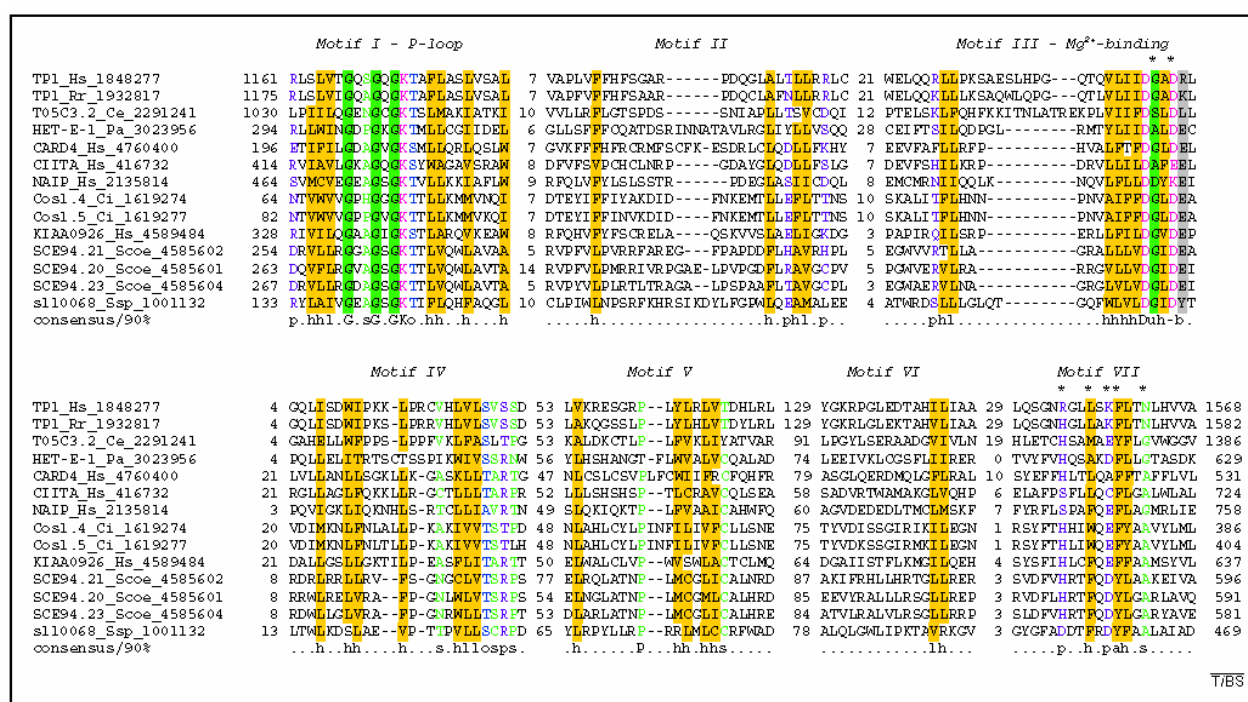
Motif I - P-loop Motif II Motif III - $Mg^{2+}$-binding

* *

| | | | | |
|---|---|---|---|---|
| TP1_Hs_1848277 | 1161 RLSLVTGQAGQGKTAPLASLVSAL | 7 VAPLVFFHFSGAR------PDQGLALTLLRRLC | 21 WELQQRLLPKSAESLHPG---QTQVLVIIDGADRL |
| TP1_Rr_1932817 | 1175 RLSLVTGQAGQGKTAPLASLVSAL | 7 VAPFVFFHFSAAR------PDQCLAFNLLRRLV | 22 WELQQKLLKSAQWLQPG---QTLVLIIDGADKL |
| T05C3.2_Ce_2291241 | 1030 LPIILQGERGCGKTSLMAKIATKI | 10 VVLLRFLGTSPDS------SNIAPLLTSVCDQI | 12 PTELSKLFQHFKKITNLATREKPLVIIFDSLDLL |
| HET-E-1_Pa_3023956 | 294 RLLWINGDPGKGKTMLLCGIIDEL | 6 GLLSFFFCQATDSRINNATAVLRGLIYLLVSQQ | 28 CEIFTSILQDPGL--------RMTYLIIDALDEC |
| CARD4_Hs_4760400 | 196 ETIFILGDAGVGKSMLLQRLQSLW | 7 GVKFFFHFRCRMFSCFK-ESDRLCLQDLLFKHY | 7 EEVFAFLLRFP---------HVALFTFDGLDEL |
| CIITA_Hs_416732 | 414 RVIAVLGKAGQGKSYWAGAVSRAW | 8 DFVFSVPCHCLNRP-----GDAYGLQDLLFSLG | 7 DEVFSHILKRP---------DRVLLILDAFEEL |
| NAIP_Hs_2135814 | 464 SVMCVEGEAGSGKTVLLKKIAFLW | 9 RFQLVFYLSLSSTR------PDEGLASIICDQL | 8 EMCMRNIIQQLK---------NQVLFLLDDYKEI |
| Cosl.4_Ci_1619274 | 64 NTVWVVGPGGCGKTTLLKMMVNQI | 7 DTEYIFFIYAKDID----FNKEMTLLEFLTTNS | 10 SKALITFLHNN----------PNVAIFFDGLDEA |
| Cosl.5_Ci_1619277 | 82 NTVWVVGPGGVGKTTLLKMMVKQI | 7 DTEYIFFINVKDID----FNKEMTLLEFLTTNS | 10 SKALITFLHNN----------PNVAIFFDGLDEA |
| KIAA0926_Hs_4589484 | 328 RIVILQGAAGIGKSTLARQVKEAW | 8 RFQHVFYFSCRELA----QSKVVSLAELIGKDG | 3 PAPIRQILSRP----------ERLLFILDGVDEP |
| SCE94.21_Scoe_4585602 | 254 DRVLLRGQAGSGKTTLVQWLAVAA | 5 RVPFVLPVRRFAREG---FPAPDDFLHAVRHPL | 5 EGWVVRTLLA-----------GRALLVDGLDEE |
| SCE94.20_Scoe_4585601 | 263 DQVPLRGVAGSGKTTLVQWLAVTA | 14 RVPFVLPMRRIVRPGAE-LPVPGDFLRAVGCPV | 5 PGWVERVLRA-----------RRGVLVLVDGLDEI |
| SCE94.23_Scoe_4585604 | 267 DRVLLRGDAGSGKTTLVQWLAVTA | 5 RVPYVLPLRTLTRAGA--LPSPAAFLTAVGCPL | 3 EGWAERVLNA-----------GRGVLVLVDGLDEI |
| sll0068_Ssp_1001132 | 133 RYLAIVGEAGSGKTIFLQHFAQGL | 10 CLPIWLNPSRFKHRSIKDYLFGPWLQEAMALEE | 4 ATWRDSLLLGLQT--------GQFWLVLDGIDYT |
| consensus/90% | p.hhl.G.sG.GKo.hh..h...h | .....h................h.phl.p.. | .....phl................hhhhDuh-b. |

Motif IV Motif V Motif VI Motif VII

* * ** *

| | | | | | |
|---|---|---|---|---|---|
| TP1_Hs_1848277 | 4 GQLISDWIPKK-LPRCVHLVLSVSSD | 53 LVKRESGRP--LYLRLVTDHLRL | 129 YGKRPGLEDTAHILIAA | 29 LQSGNRGLLSKFLTNLHVVA | 1568 |
| TP1_Rr_1932817 | 4 GQLISDWIPKS-LPRRVHLVLSVSSD | 53 LAKQGSSLP--LYLRLVTDYLRL | 129 YGKRLGLEKTAHVLIAA | 29 LQSGNHGLLAKFLTNLHVVA | 1582 |
| T05C3.2_Ce_2291241 | 4 GAHELLWFPPS-LPPFVKLFASLTPG | 53 LKLDKCTLP--LFVKLIYATVAR | 91 LPGYLSERAADGVIVLN | 19 HLETCHSAMAEYFLGVWGGV | 1386 |
| HET-E-1_Pa_3023956 | 9 PQLLELITRTSCTSSPIKWIVSSRNW | 56 YLHSHANGT-FLWVALVCQALAD | 74 LEEIVKLCGSFLIIRER | 0 TVYFVHQSAKDFLLGTASDK | 629 |
| CARD4_Hs_4760400 | 21 LVLLANLLSGKLLK-GASKLLTARTG | 47 NLCSLCSVPLFCWIIFRCFQHFR | 79 ASGLQERDMQLGFLRAL | 10 SYEFFHLTLQAFFTAFFLVL | 531 |
| CIITA_Hs_416732 | 21 RGLLAGLFQKKLLR-GCTLLLTARPR | 52 LLSHSHSP--TLCRAVCQLSEA | 58 SADVRTWAMAKGLVQHP | 6 ELAFPSFLLQCFLGALWLAL | 724 |
| NAIP_Hs_2135814 | 3 PQVIGKLIQKNHLS-RTCLLIAVRTN | 49 SLQKIQKTP--LFVAAICAHWFQ | 60 AGVDEDEDLTMCLMSKF | 7 FYRFLSPAFQEFLAGMRLIE | 758 |
| Cosl.4_Ci_1619274 | 20 VDIMKNLFNLALLP-KAKIVVTSTPD | 48 NLAHLCYLPINFILIVFCLLSNE | 75 TYVDISSGIRIKILEGN | 1 RSYFTHHIWQEFYAAVYLML | 386 |
| Cosl.5_Ci_1619277 | 20 VDIMKNLFNLTLLP-KAKIVVTSTLH | 48 NLAHLCYLPINFILIVFCLLSNE | 75 TYVDKSSGIRMKILEGN | 1 RSYFTHLIWQEFYAAVYLML | 404 |
| KIAA0926_Hs_4589484 | 21 DALLGSLLGKTILP-EASFLITARTT | 50 ELWALCVLP--WFSWLACTCLMQ | 64 DGAIISTFLKMGILQEH | 4 SYSFIHLCFQEFFAAMSYVL | 637 |
| SCE94.21_Scoe_4585602 | 8 RDRLRRLLRV--FS-GNGCLVTSRPS | 77 ELRQLATNP--LMCGLICALNRD | 87 AKIFRHLLHRTGLLRER | 3 SVDFVHRTFQDYLAAKEIVA | 596 |
| SCE94.20_Scoe_4585601 | 8 RRWLRELVRA--FP-GNLWLVTSRPS | 54 ELNGLATNP--LMCGMLCALHRD | 85 EEVRALLLRSGLLREP | 3 RVDFLHRTFQDYLGARLAVQ | 592 |
| SCE94.23_Scoe_4585604 | 8 RDWLLGLVRA--FP-GNRWLLTSRPT | 53 DLARLATNP--LMCGLICALHRE | 84 ATVLRALVLRSGLLRRP | 3 SLDFVHRTFQDYLGARYAVE | 581 |
| sll0068_Ssp_1001132 | 13 LTWLKDSLAE--VP-TTPVLLSCRPD | 65 YLRPYLLP--RRLMLCCRFWAD | 78 ALQLGWLIPKTAVRKGV | 3 GYGFADDTFRDYFAALAIAD | 469 |
| consensus/90% | ...h..hh.....h....s.hllosps. | .h......P...hh.hhs..... | ...........lh... | .....p..h.pah.s..... | |

TIBS